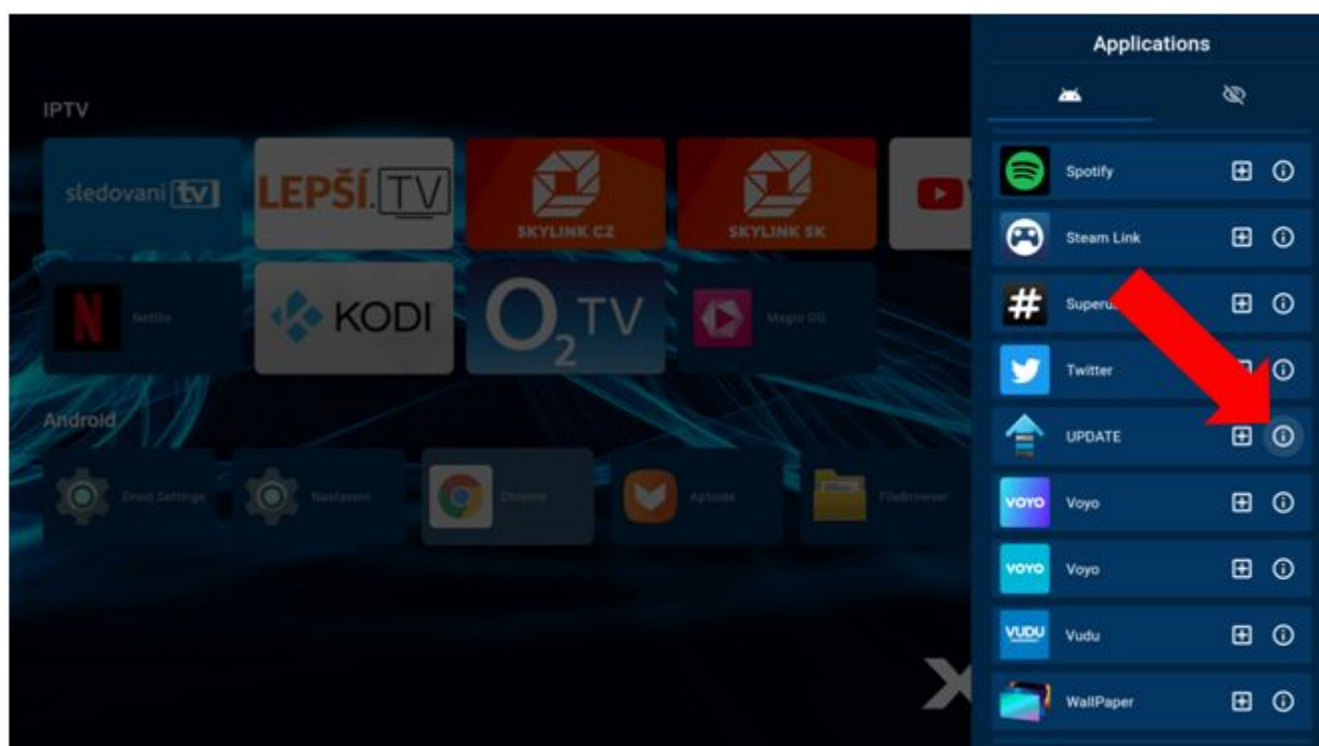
IPTV

sledovani tv

LEPŠÍ.TV

SKYLINK CZ

SKYLINK SK

N Netflix

KODI

O2TV

Magio GO

Android

Droid Settings

Nastavení

Chrome

Aptoide

FileBrowser

Applications

Spotify

Steam Link

Superu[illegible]

Twitter

UPDATE

VOYO Voyo

VOYO Voyo

VUDU Vudu

WallPaper